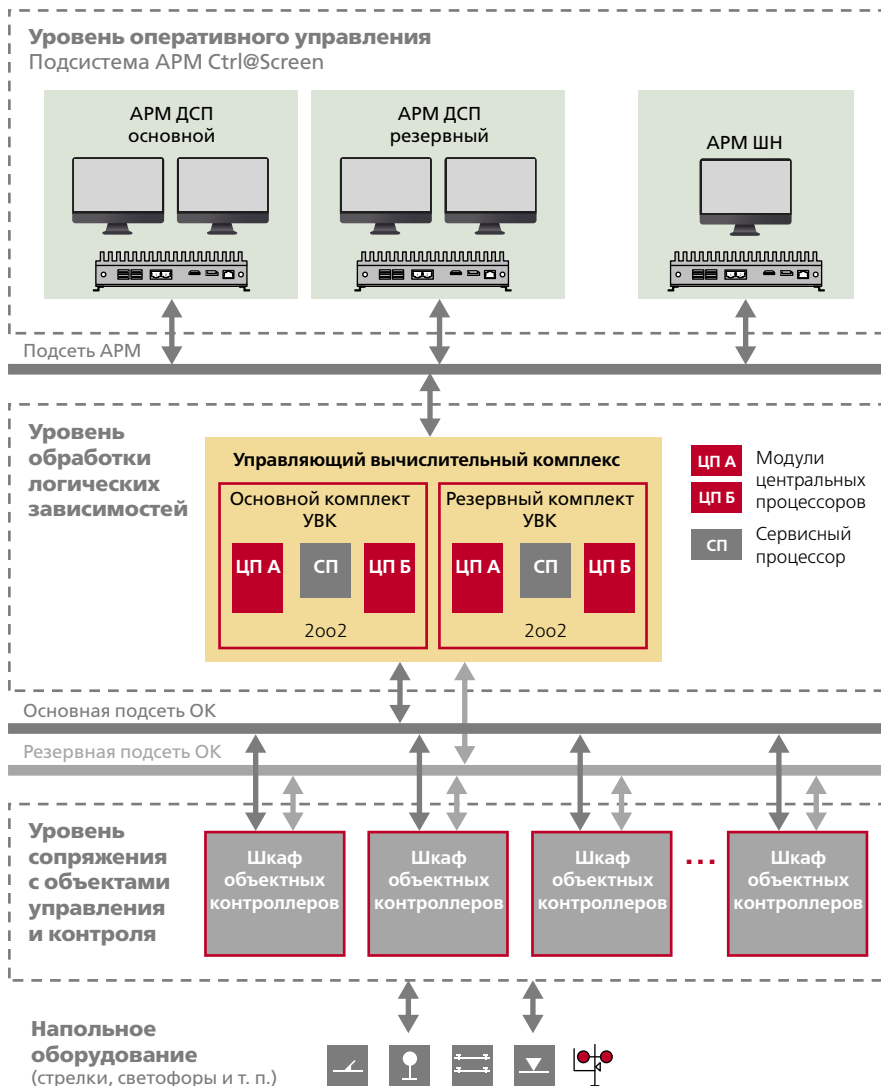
Уровень оперативного управления
Подсистема АРМ Ctrl@Screen

АРМ ДСП основной

АРМ ДСП резервный

АРМ ШН

Подсеть АРМ

Уровень обработки логических зависимостей

Управляющий вычислительный комплекс

Основной комплект УВК

ЦП А СП ЦП Б

2oo2

Резервный комплект УВК

ЦП А СП ЦП Б

2oo2

ЦП А
ЦП Б
Модули центральных процессоров

СП
Сервисный процессор

Основная подсеть ОК

Резервная подсеть ОК

Уровень сопряжения с объектами управления и контроля

Шкаф объектных контроллеров

Шкаф объектных контроллеров

Шкаф объектных контроллеров

...

Шкаф объектных контроллеров

Напольное оборудование
(стрелки, светофоры и т. п.)